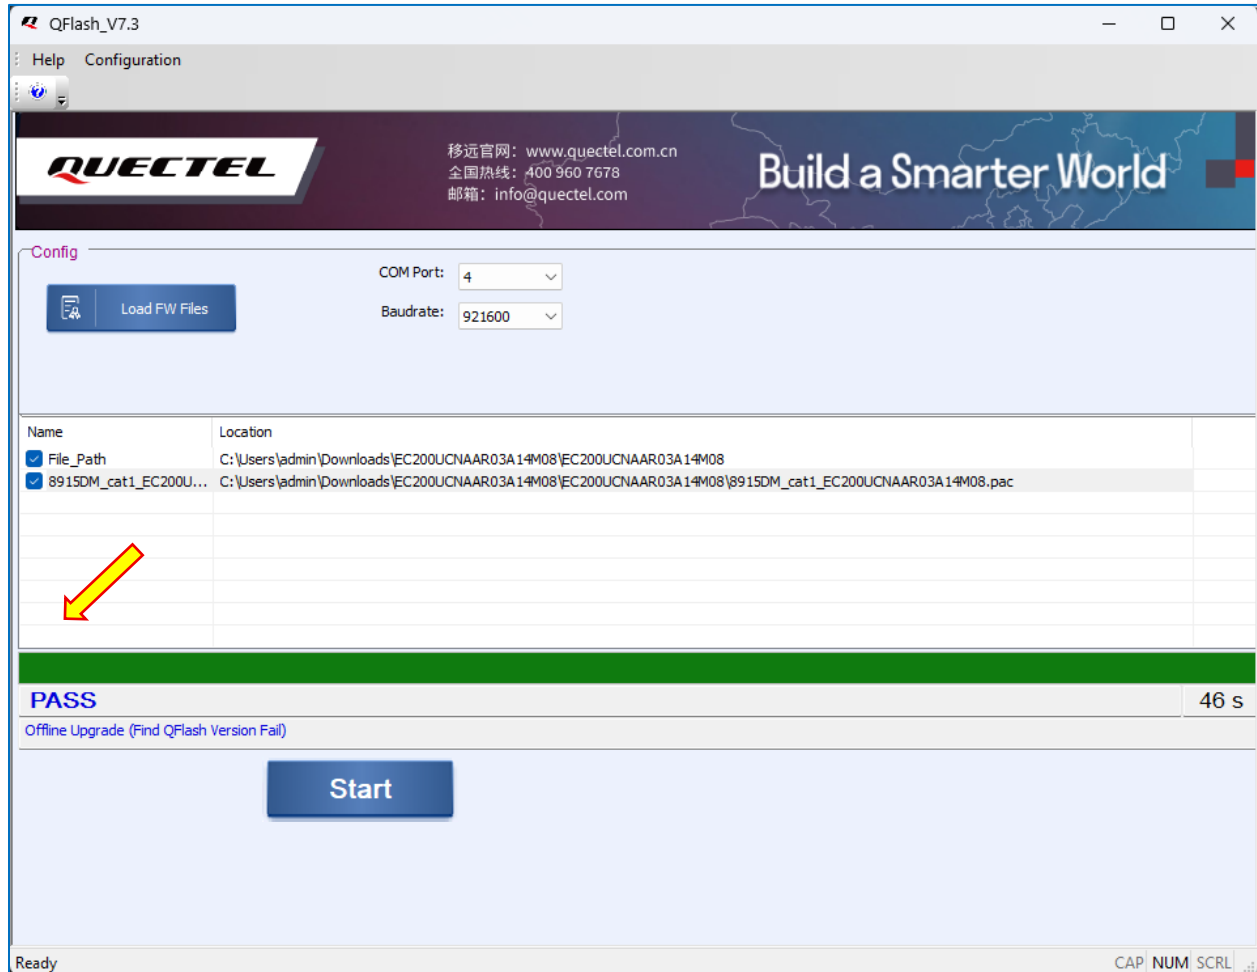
QFlash_V7.3

Help Configuration

QUECTEL

移远官网：www.quectel.com.cn
全国热线：400 960 7678
邮箱：info@quectel.com

Build a Smarter World

Config

Load FW Files

COM Port: 4

Baudrate: 921600

| Name | Location |
|---|---|
| File_Path | C:\Users\admin\Downloads\EC200UCNAAR03A14M08\EC200UCNAAR03A14M08 |
| 8915DM_cat1_EC200U... | C:\Users\admin\Downloads\EC200UCNAAR03A14M08\EC200UCNAAR03A14M08\8915DM_cat1_EC200UCNAAR03A14M08.pac |

PASS

46 s

Offline Upgrade (Find QFlash Version Fail)

Start

Ready

CAP NUM SCRL